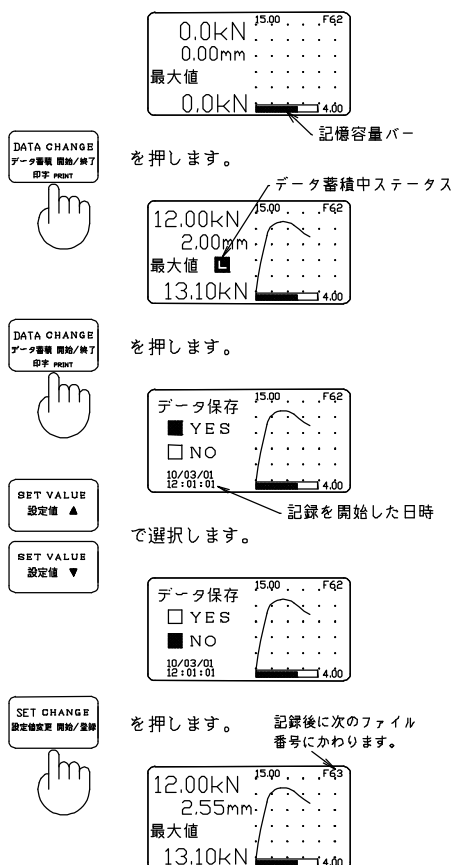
0.0kN 15.00 F62
0.00mm
最大値
0.0kN 4.00

記憶容量バー

DATA CHANGE
データ蓄積 開始/終了
印字 PRINT

を押します。

データ蓄積中ステータス

12.00kN 15.00 F62
2.00mm
最大値 L
13.10kN 4.00

DATA CHANGE
データ蓄積 開始/終了
印字 PRINT

を押します。

データ保存 15.00 F62
■ YES
□ NO
10/03/01
12:01:01 4.00

記録を開始した日時

SET VALUE
設定値 ▲

SET VALUE
設定値 ▼

で選択します。

データ保存 15.00 F62
□ YES
■ NO
10/03/01
12:01:01 4.00

SET CHANGE
設定値変更 開始/登録

を押します。

記録後に次のファイル番号にかわります。

12.00kN 15.00 F63
2.55mm
最大値
13.10kN 4.00